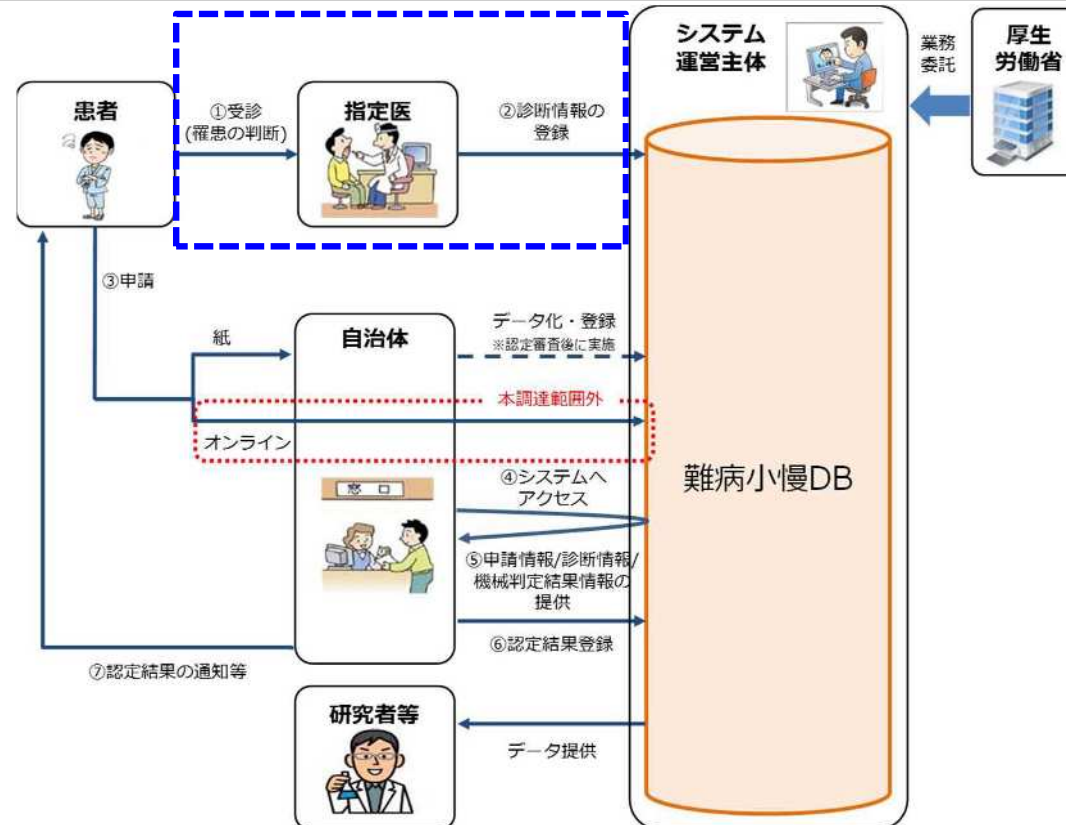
患者

①受診
(罹患の判断)

指定医

②診断情報の
登録

システム
運営主体

業務
委託

厚生
労働省

③申請

紙

自治体

データ化・登録
※認定審査後に実施

本調達範囲外

オンライン

窓口

④システムへ
アクセス

⑤申請情報/診断情報/
機械判定結果情報の
提供

⑥認定結果登録

難病小慢DB

⑦認定結果の通知等

研究者等

データ提供